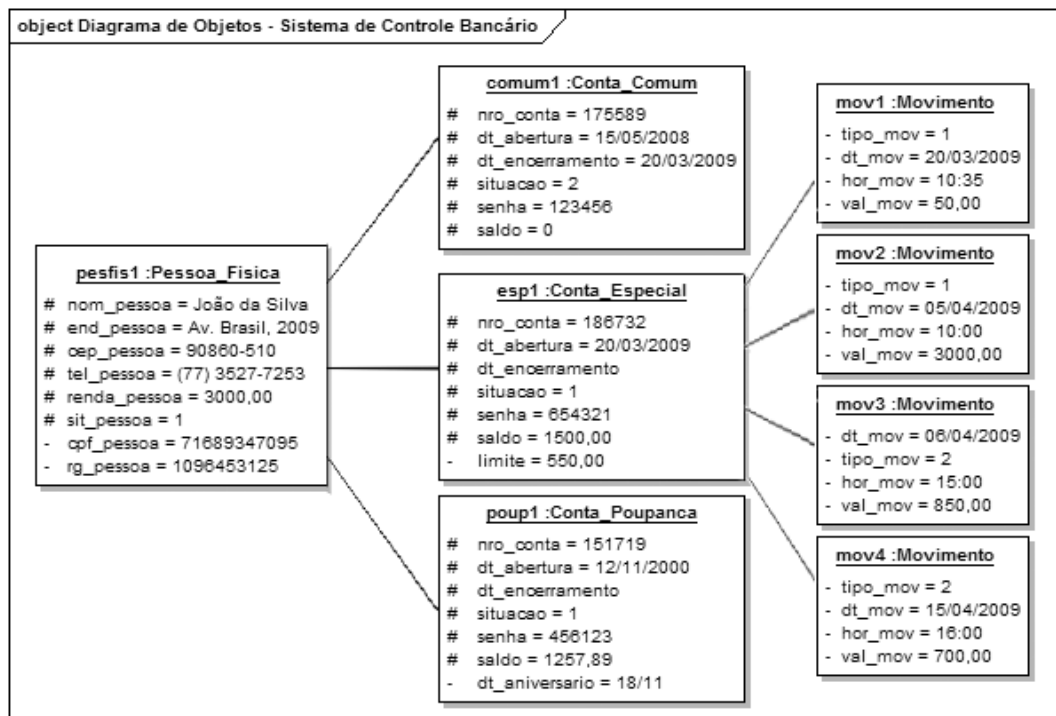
object Diagrama de Objetos - Sistema de Controle Bancário

pesfis1 :Pessoa_Fisica
# nom_pessoa = João da Silva
# end_pessoa = Av. Brasil, 2009
# cep_pessoa = 90860-510
# tel_pessoa = (77) 3527-7253
# renda_pessoa = 3000,00
# sit_pessoa = 1
- cpf_pessoa = 71689347095
- rg_pessoa = 1096453125

comum1 :Conta_Comum
# nro_conta = 175589
# dt_abertura = 15/05/2008
# dt_encerramento = 20/03/2009
# situacao = 2
# senha = 123456
# saldo = 0

esp1 :Conta_Especial
# nro_conta = 186732
# dt_abertura = 20/03/2009
# dt_encerramento
# situacao = 1
# senha = 654321
# saldo = 1500,00
- limite = 550,00

poup1 :Conta_Poupanca
# nro_conta = 151719
# dt_abertura = 12/11/2000
# dt_encerramento
# situacao = 1
# senha = 456123
# saldo = 1257,89
- dt_aniversario = 18/11

mov1 :Movimento
- tipo_mov = 1
- dt_mov = 20/03/2009
- hor_mov = 10:35
- val_mov = 50,00

mov2 :Movimento
- tipo_mov = 1
- dt_mov = 05/04/2009
- hor_mov = 10:00
- val_mov = 3000,00

mov3 :Movimento
- dt_mov = 06/04/2009
- tipo_mov = 2
- hor_mov = 15:00
- val_mov = 850,00

mov4 :Movimento
- tipo_mov = 2
- dt_mov = 15/04/2009
- hor_mov = 16:00
- val_mov = 700,00